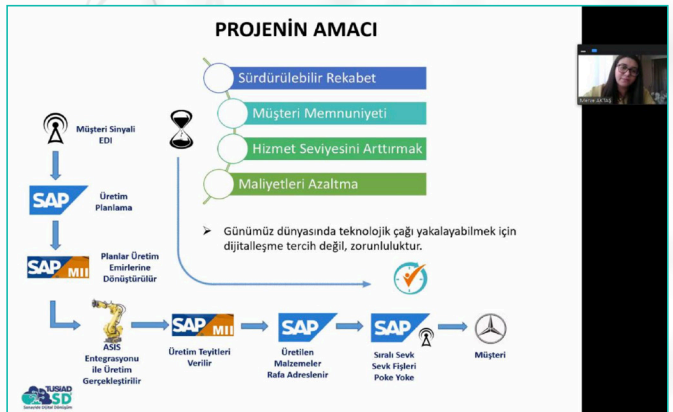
PROJENİN AMACI

Sürdürülebilir Rekabet

Müşteri Memnuniyeti

Hizmet Seviyesini Arttırmak

Maliyetleri Azaltma

Müşteri Sinyali EDI

SAP

Üretim Planlama

SAP MII

Planlar Üretim Emirlerine Dönüştürülür

➤ Günümüz dünyasında teknolojik çağı yakalayabilmek için dijitalleşme tercih değil, zorunluluktur.

ASIS Entegrasyonu ile Üretim Gerçekleştirilir

SAP MII

Üretim Teyitleri Verilir

SAP

Üretilen Malzemeler Rafa Adreslenir

SAP

Sıralı Sevk Sevk Fişleri Poke Yoke

Müşteri

TÜSİAD SD

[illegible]